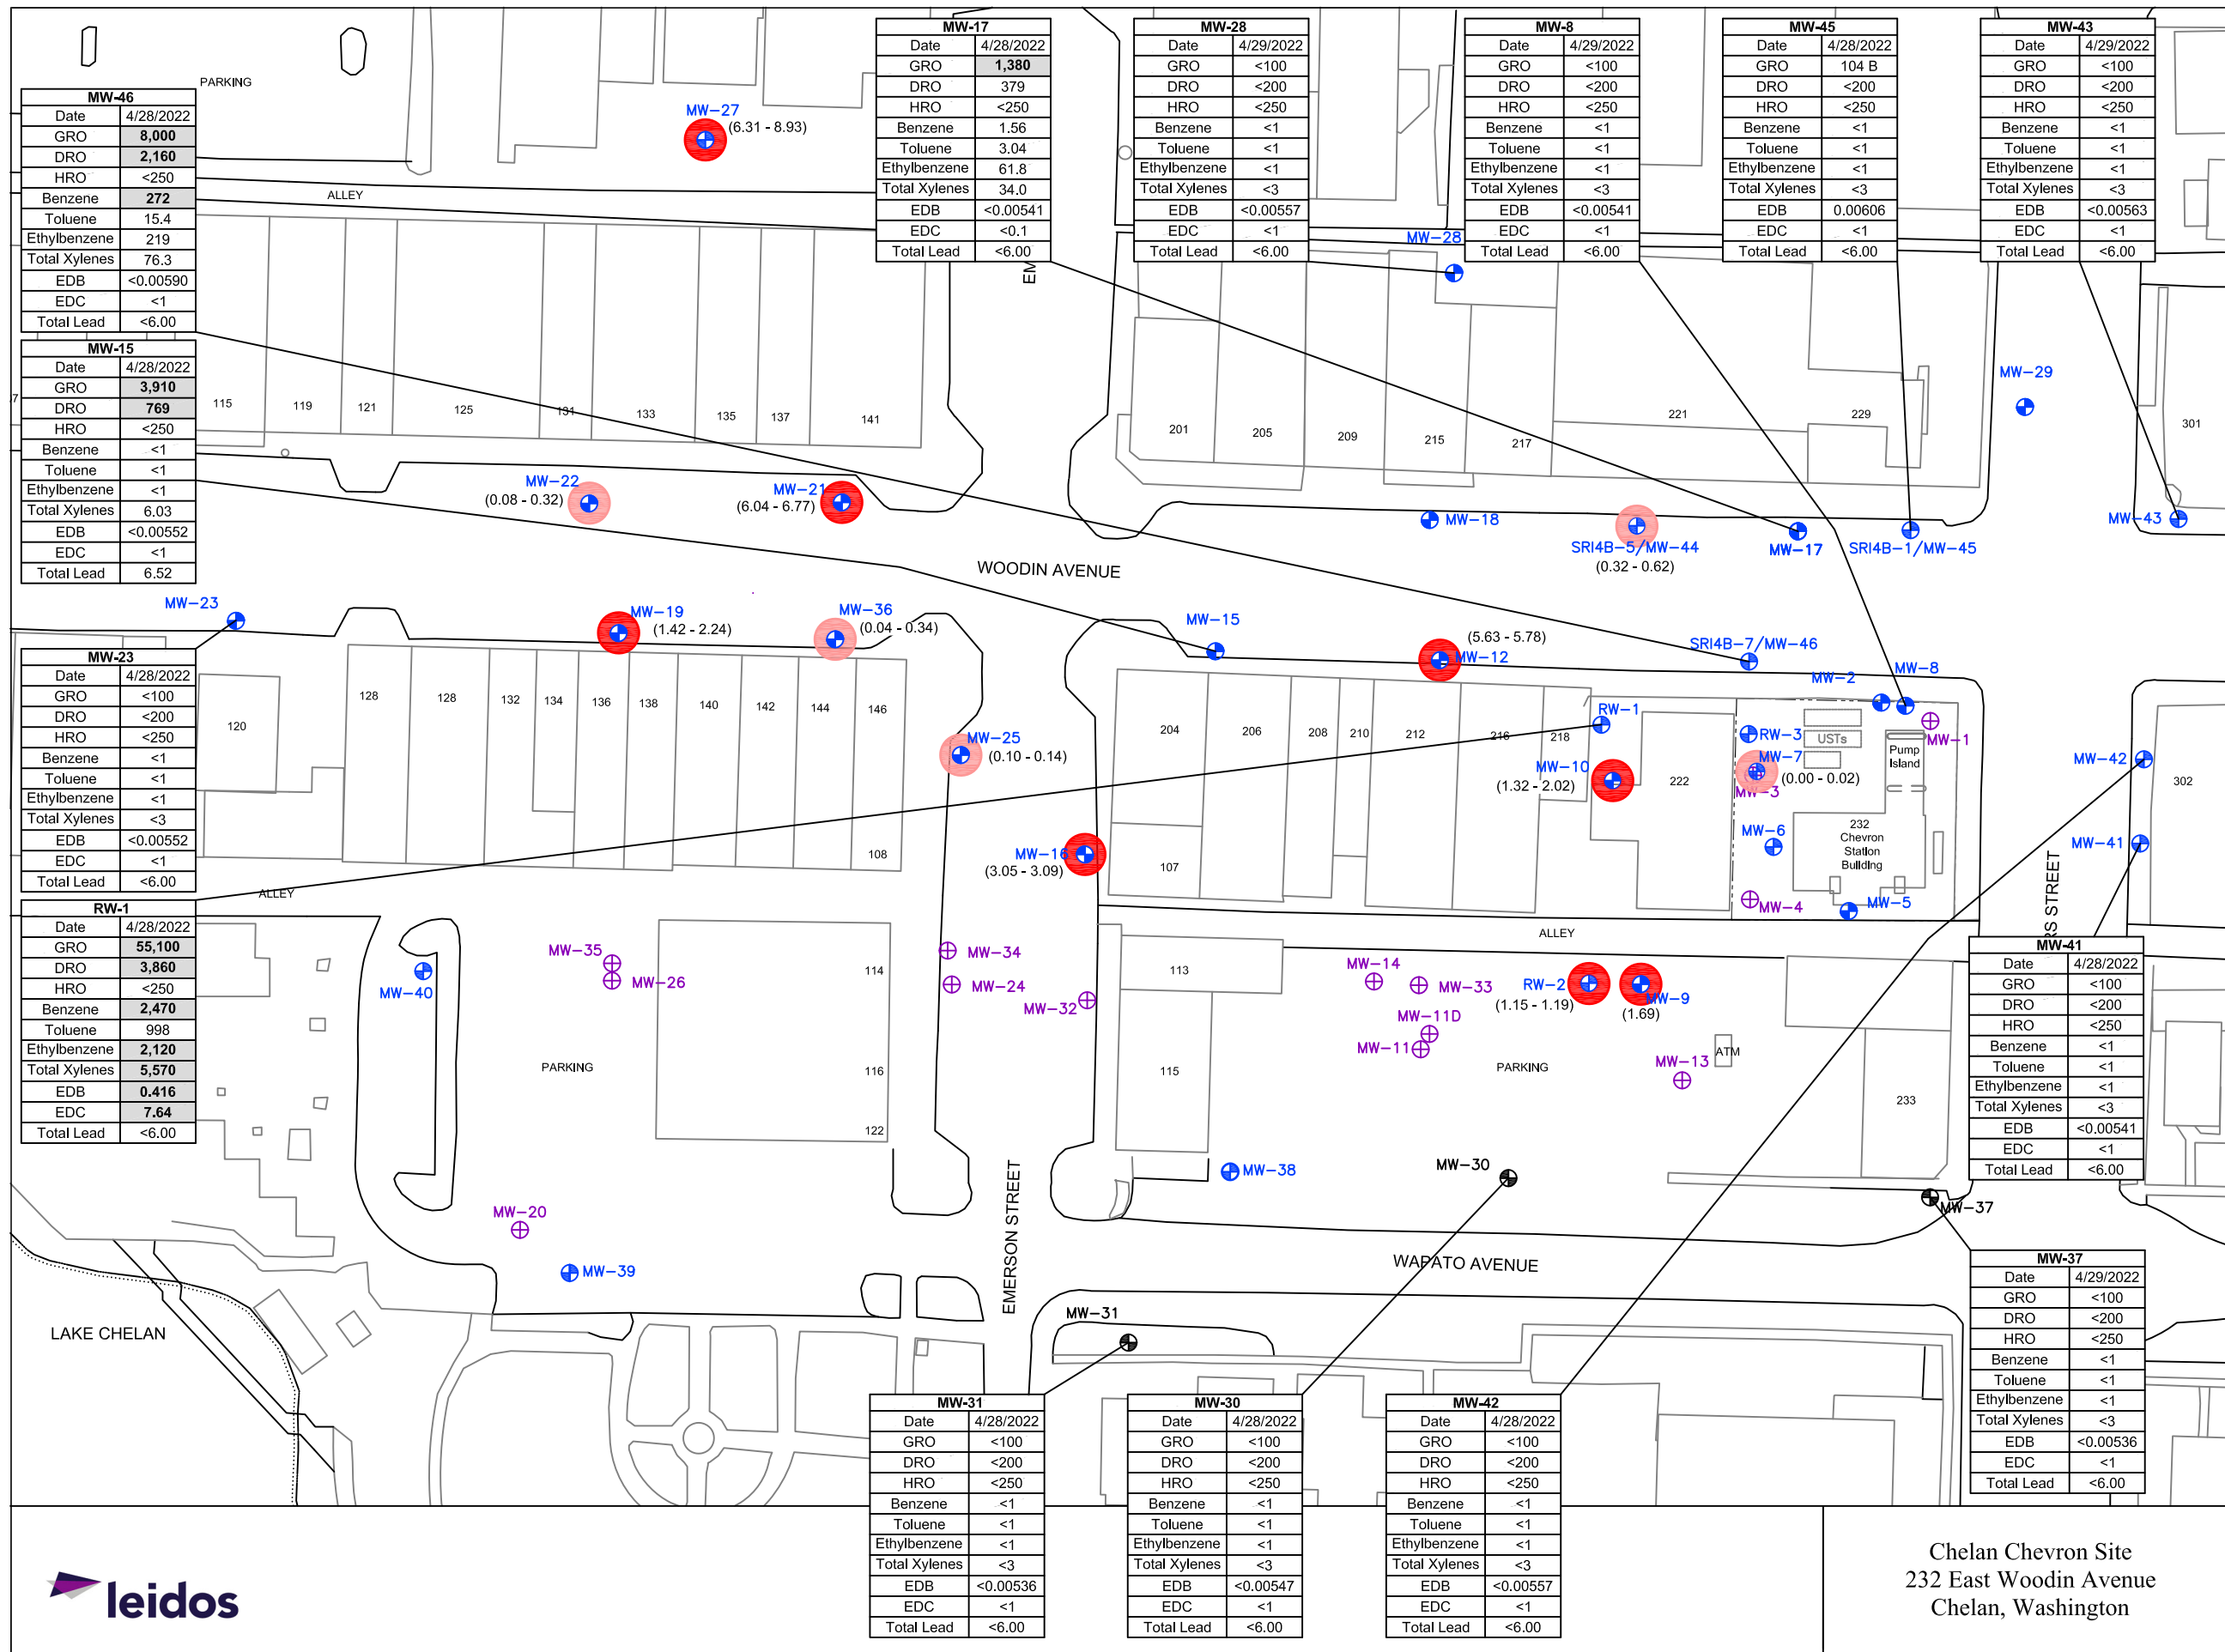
PARKING

| MW-46 | |
|---|---|
| Date | 4/28/2022 |
| GRO | 8,000 |
| DRO | 2,160 |
| HRO | <250 |
| Benzene | 272 |
| Toluene | 15.4 |
| Ethylbenzene | 219 |
| Total Xylenes | 76.3 |
| EDB | <0.00590 |
| EDC | <1 |
| Total Lead | <6.00 |

| MW-15 | |
|---|---|
| Date | 4/28/2022 |
| GRO | 3,910 |
| DRO | 769 |
| HRO | <250 |
| Benzene | <1 |
| Toluene | <1 |
| Ethylbenzene | <1 |
| Total Xylenes | 6.03 |
| EDB | <0.00552 |
| EDC | <1 |
| Total Lead | 6.52 |

| MW-17 | |
|---|---|
| Date | 4/28/2022 |
| GRO | 1,380 |
| DRO | 379 |
| HRO | <250 |
| Benzene | 1.56 |
| Toluene | 3.04 |
| Ethylbenzene | 61.8 |
| Total Xylenes | 34.0 |
| EDB | <0.00541 |
| EDC | <0.1 |
| Total Lead | <6.00 |

| MW-28 | |
|---|---|
| Date | 4/29/2022 |
| GRO | <100 |
| DRO | <200 |
| HRO | <250 |
| Benzene | <1 |
| Toluene | <1 |
| Ethylbenzene | <1 |
| Total Xylenes | <3 |
| EDB | <0.00557 |
| EDC | <1 |
| Total Lead | <6.00 |

| MW-8 | |
|---|---|
| Date | 4/29/2022 |
| GRO | <100 |
| DRO | <200 |
| HRO | <250 |
| Benzene | <1 |
| Toluene | <1 |
| Ethylbenzene | <1 |
| Total Xylenes | <3 |
| EDB | <0.00541 |
| EDC | <1 |
| Total Lead | <6.00 |

| MW-45 | |
|---|---|
| Date | 4/28/2022 |
| GRO | 104 B |
| DRO | <200 |
| HRO | <250 |
| Benzene | <1 |
| Toluene | <1 |
| Ethylbenzene | <1 |
| Total Xylenes | <3 |
| EDB | 0.00606 |
| EDC | <1 |
| Total Lead | <6.00 |

| MW-43 | |
|---|---|
| Date | 4/29/2022 |
| GRO | <100 |
| DRO | <200 |
| HRO | <250 |
| Benzene | <1 |
| Toluene | <1 |
| Ethylbenzene | <1 |
| Total Xylenes | <3 |
| EDB | <0.00563 |
| EDC | <1 |
| Total Lead | <6.00 |

MW-27 (6.31 - 8.93)
ALLEY
EM
MW-28
115 119 121 125 131 133 135 137 141
201 205 209 215 217 221 229 301
MW-29
MW-22 (0.08 - 0.32)
MW-21 (6.04 - 6.77)
MW-18
SRI4B-5/MW-44 (0.32 - 0.62)
MW-17
SRI4B-1/MW-45
MW-43
WOODIN AVENUE
MW-23
MW-19 (1.42 - 2.24)
MW-36 (0.04 - 0.34)
MW-15
(5.63 - 5.78) MW-12
SRI4B-7/MW-46
MW-8
MW-2

| MW-23 | |
|---|---|
| Date | 4/28/2022 |
| GRO | <100 |
| DRO | <200 |
| HRO | <250 |
| Benzene | <1 |
| Toluene | <1 |
| Ethylbenzene | <1 |
| Total Xylenes | <3 |
| EDB | <0.00552 |
| EDC | <1 |
| Total Lead | <6.00 |

120 128 128 132 134 136 138 140 142 144 146 108
MW-25 (0.10 - 0.14)
204 206 208 210 212 216 218
RW-1
RW-3 USTs
MW-1
Pump Island
MW-7 (0.00 - 0.02)
MW-3
MW-10 (1.32 - 2.02)
222
MW-42
302
MW-6
232 Chevron Station Building
MW-41
MW-16 (3.05 - 3.09)
107
MW-4
MW-5
ALLEY
RS STREET

| RW-1 | |
|---|---|
| Date | 4/28/2022 |
| GRO | 55,100 |
| DRO | 3,860 |
| HRO | <250 |
| Benzene | 2,470 |
| Toluene | 998 |
| Ethylbenzene | 2,120 |
| Total Xylenes | 5,570 |
| EDB | 0.416 |
| EDC | 7.64 |
| Total Lead | <6.00 |

MW-40
MW-35
MW-26
114
MW-34
MW-24
MW-32
113
MW-14
MW-33
RW-2 (1.15 - 1.19)
MW-9 (1.69)
MW-11D
MW-11
MW-13
ATM
PARKING
116
122
115
PARKING
233

| MW-41 | |
|---|---|
| Date | 4/28/2022 |
| GRO | <100 |
| DRO | <200 |
| HRO | <250 |
| Benzene | <1 |
| Toluene | <1 |
| Ethylbenzene | <1 |
| Total Xylenes | <3 |
| EDB | <0.00541 |
| EDC | <1 |
| Total Lead | <6.00 |

MW-38
MW-30
MW-37
MW-20
EMERSON STREET
WAPATO AVENUE
MW-39
LAKE CHELAN
MW-31

| MW-37 | |
|---|---|
| Date | 4/29/2022 |
| GRO | <100 |
| DRO | <200 |
| HRO | <250 |
| Benzene | <1 |
| Toluene | <1 |
| Ethylbenzene | <1 |
| Total Xylenes | <3 |
| EDB | <0.00536 |
| EDC | <1 |
| Total Lead | <6.00 |

| MW-31 | |
|---|---|
| Date | 4/28/2022 |
| GRO | <100 |
| DRO | <200 |
| HRO | <250 |
| Benzene | <1 |
| Toluene | <1 |
| Ethylbenzene | <1 |
| Total Xylenes | <3 |
| EDB | <0.00536 |
| EDC | <1 |
| Total Lead | <6.00 |

| MW-30 | |
|---|---|
| Date | 4/28/2022 |
| GRO | <100 |
| DRO | <200 |
| HRO | <250 |
| Benzene | <1 |
| Toluene | <1 |
| Ethylbenzene | <1 |
| Total Xylenes | <3 |
| EDB | <0.00547 |
| EDC | <1 |
| Total Lead | <6.00 |

| MW-42 | |
|---|---|
| Date | 4/28/2022 |
| GRO | <100 |
| DRO | <200 |
| HRO | <250 |
| Benzene | <1 |
| Toluene | <1 |
| Ethylbenzene | <1 |
| Total Xylenes | <3 |
| EDB | <0.00557 |
| EDC | <1 |
| Total Lead | <6.00 |

leidos

Chelan Chevron Site
232 East Woodin Avenue
Chelan, Washington